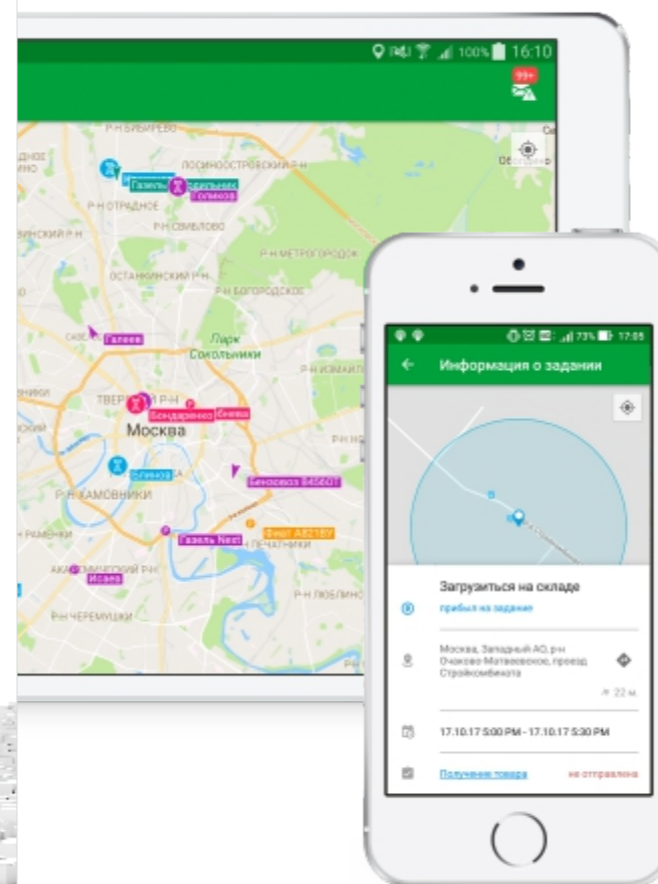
100% 16:10

99+

Р-Н БИБИРЕВО

ЛОСИНООСТРОВСКИЙ Р-Н

Газель

Голиков

Р-Н ОТРАДНОЕ

Р-Н СВИБЛОВО

Р-Н МЕТРОГОРОДОК

ОСТАНКИНСКИЙ Р-Н

Р-Н БОГОРОДСКОЕ

Галеев

Парк Сокольники

ТВЕРСКОЙ Р-Н

Бондаренко

Москва

Голиков

Бензовоз B456OT

Р-Н ХАМОВНИКИ

Фиат А8218У

Газель Next

ПЕЧАТНИКИ

Исаев

Р-Н ЧЕРЕМУШКИ

Р-Н ЛЮБЛИНО

73% 17:05

Информация о задании

Загрузиться на складе

прибыл на задание

Москва, Западный АО, р-н Очаково-Матвеевское, проезд Стройкомбината

22 м.

17.10.17 5:00 PM - 17.10.17 5:30 PM

Получение товара

не отправлена